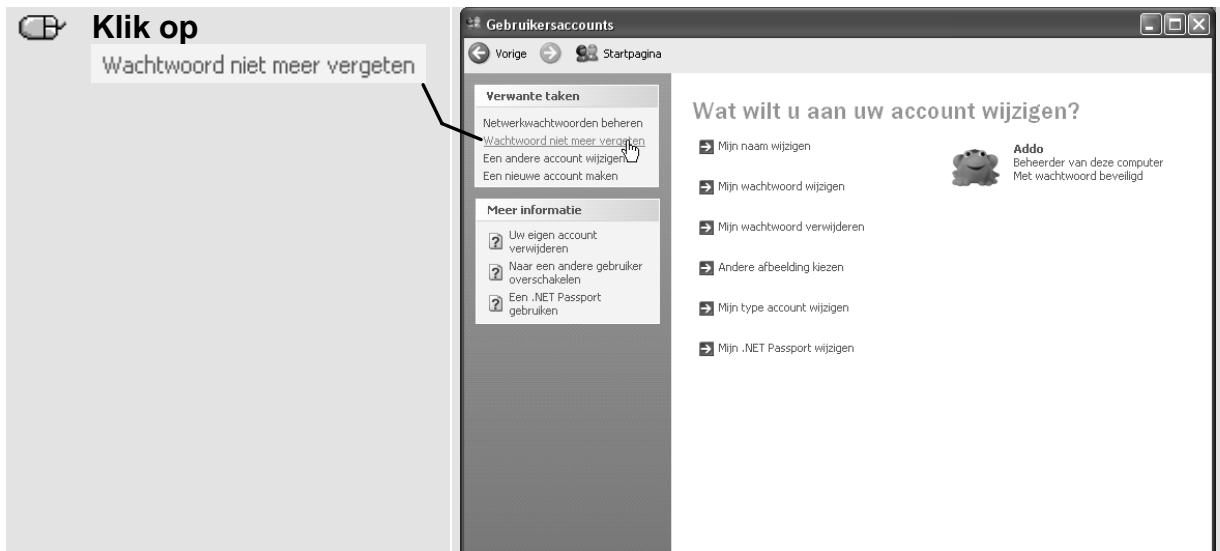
Klik op

Wachtwoord niet meer vergeten

Gebruikersaccounts

Vorige

Startpagina

Verwante taken

Netwerkwachtwoorden beheren

Wachtwoord niet meer vergeten

Een andere account wijzigen

Een nieuwe account maken

Meer informatie

Uw eigen account verwijderen

Naar een andere gebruiker overschakelen

Een .NET Passport gebruiken

Wat wilt u aan uw account wijzigen?

Mijn naam wijzigen

Mijn wachtwoord wijzigen

Mijn wachtwoord verwijderen

Andere afbeelding kiezen

Mijn type account wijzigen

Mijn .NET Passport wijzigen

Addo
Beheerder van deze computer
Met wachtwoord beveiligd